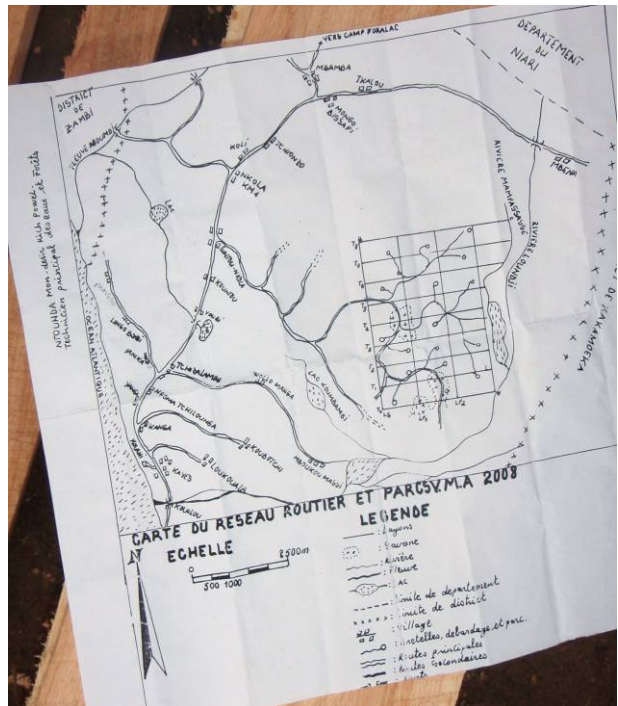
VERS CAMP FORALAC
MBAMBA
TKALOU
MOUNGO BISSAPI
DEPARTEMENT DU NIARI
DISTRICT DE ZAMBI
FLEUVE KOUILOU
MBENI
RIVIERE MAMBASSOU
RIVIERE LOUNDI
DE NKAMBA
NTOUNDA Mon-deri Rich Powell Technicien principal des eaux et forêts
LAC
TCHIMBAMBA
LANGA BOMBE
TCHIKOUMBA
TCHISSAKAMBA
VISSO MAVOUA
LAC KOUMBANGI
MAKOUKOU MASSOUI
KOUBITCHI
KIFOUGNA TCHILOUNGA
YAKANGA
KOUKOULA
DAMBA
KAYES
KAKOU
CARTE DU RESEAU ROUTIER ET PARCS V.M.A 2008
LEGENDE
ECHELLE
N
500 1000
2500m
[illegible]ayons
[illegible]avane
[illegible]ivière
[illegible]leuve
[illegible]AL
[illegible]imite de departement
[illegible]imite de district
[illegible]illage
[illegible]arcelles, debardage et parc.
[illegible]outes principales
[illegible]outes secondaires
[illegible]